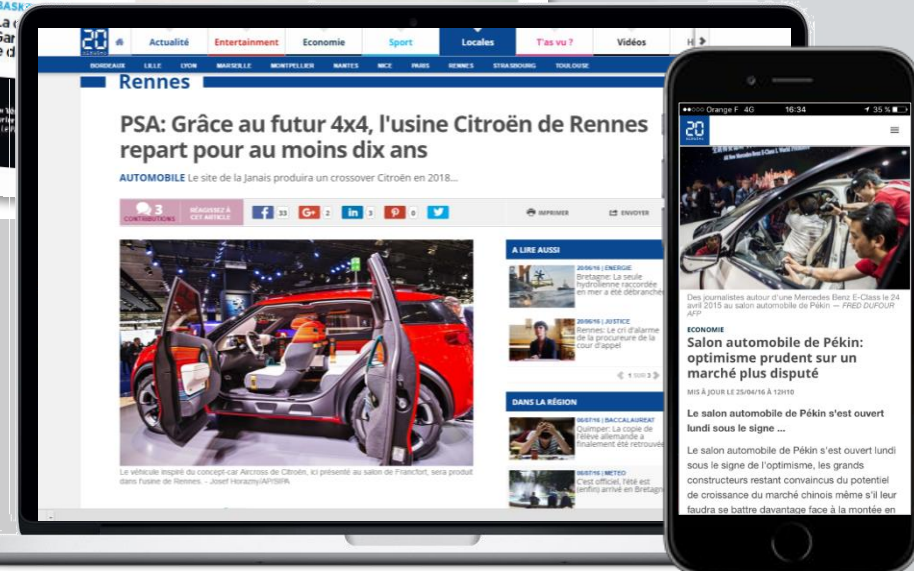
20 minutes

Actualité | Entertainment | Economie | Sport | Locales | T'as vu ? | Vidéos | H

BORDEAUX LILLE LYON MARSEILLE MONTPELLIER NANTES NICE PARIS RENNES STRASBOURG TOULOUSE

Rennes

PSA: Grâce au futur 4x4, l'usine Citroën de Rennes repart pour au moins dix ans

AUTOMOBILE Le site de la Janais produira un crossover Citroën en 2018...

3 CONTRIBUTIONS RÉAGISSEZ À CET ARTICLE 33 2 3 0 IMPRIMER ENVOYER

Le véhicule inspiré du concept-car Aircross de Citroën, ici présenté au salon de Francfort, sera produit dans l'usine de Rennes. - Josef Horazny/AP/SIPA

A LIRE AUSSI

20/06/16 | ENERGIE
Bretagne: La seule hydrolienne raccordée en mer a été débranchée

20/06/16 | JUSTICE
Rennes: Le cri d'alarme de la procureure de la cour d'appel

1 sur 3

DANS LA REGION

06/07/16 | BACCALAUREAT
Quimper: La copie de l'élève allemande a finalement été retrouvée

06/07/16 | METEO
C'est officiel, l'été est (enfin) arrivé en Bretagne

Orange F 4G 16:34 35 %

20 minutes

Des journalistes autour d'une Mercedes Benz E-Class le 24 avril 2015 au salon automobile de Pékin — FRED DUFOUR AFP

ECONOMIE

Salon automobile de Pékin: optimisme prudent sur un marché plus disputé

MIS À JOUR LE 25/04/16 À 12H10

Le salon automobile de Pékin s'est ouvert lundi sous le signe ...

Le salon automobile de Pékin s'est ouvert lundi sous le signe de l'optimisme, les grands constructeurs restant convaincus du potentiel de croissance du marché chinois même s'il leur faudra se battre davantage face à la montée en